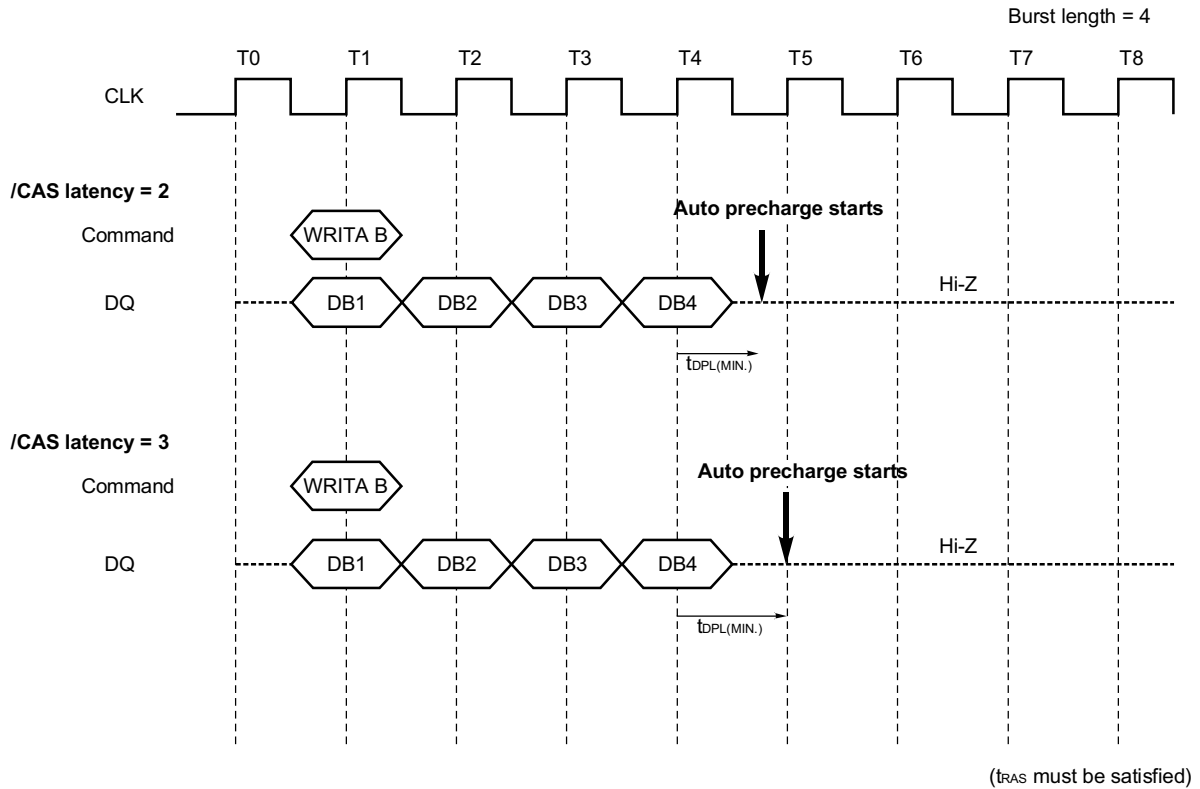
Burst length = 4

T0 T1 T2 T3 T4 T5 T6 T7 T8

CLK

/CAS latency = 2

Auto precharge starts

Command WRITA B

DQ DB1 DB2 DB3 DB4 Hi-Z

$t_{DPL(MIN.)}$

/CAS latency = 3

Auto precharge starts

Command WRITA B

DQ DB1 DB2 DB3 DB4 Hi-Z

$t_{DPL(MIN.)}$

($t_{RAS}$ must be satisfied)